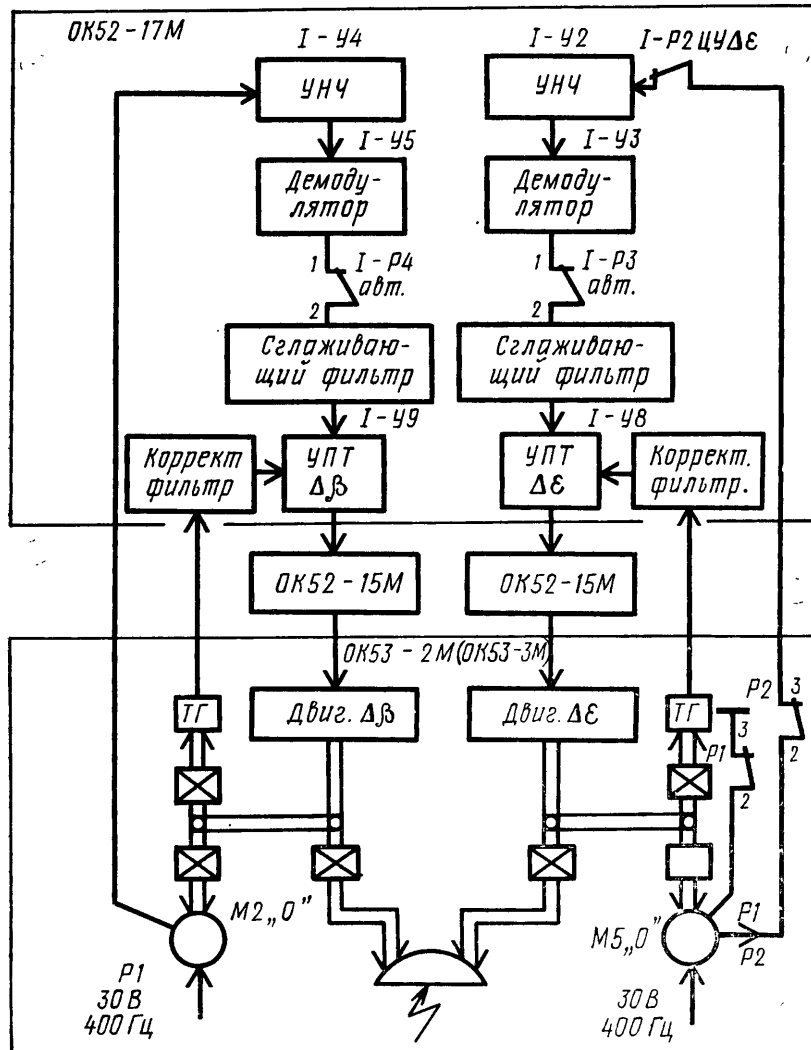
ОК52 - 17М

I - У4
УНЧ
I - У5
Демодулятор
1
I - Р4
авт.
2
Сглаживающий фильтр
I - У9
Коррект фильтр
УПТ
$\Delta\beta$

I - У2
I - Р2 ЦУ$\Delta\varepsilon$
УНЧ
I - У3
Демодулятор
1
I - Р3
авт.
2
Сглаживающий фильтр
I - У8
УПТ
$\Delta\varepsilon$
Коррект. фильтр.

ОК52 - 15М
ОК52 - 15М

ОК53 - 2М(ОК53-3М)
ТГ
Двиг. $\Delta\beta$
Двиг. $\Delta\varepsilon$
ТГ
Р2
3
2
3
Р1
2
М2 „0"
М5 „0"
Р1
Р2
Р1
30 В
400 Гц
30 В
400 Гц